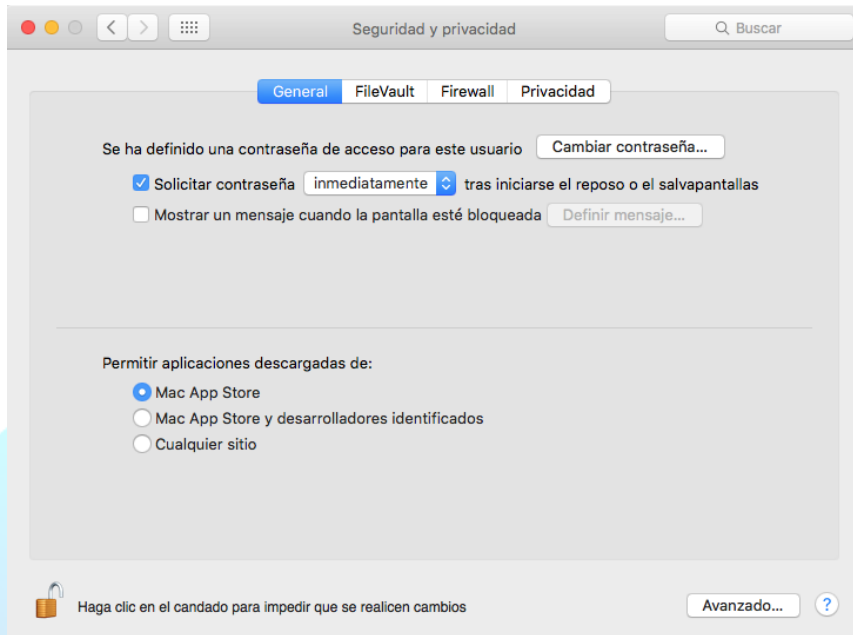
Seguridad y privacidad

Buscar

General FileVault Firewall Privacidad

Se ha definido una contraseña de acceso para este usuario Cambiar contraseña...

Solicitar contraseña inmediatamente tras iniciarse el reposo o el salvapantallas

Mostrar un mensaje cuando la pantalla esté bloqueada Definir mensaje...

Permitir aplicaciones descargadas de:

Mac App Store

Mac App Store y desarrolladores identificados

Cualquier sitio

Haga clic en el candado para impedir que se realicen cambios

Avanzado...

?